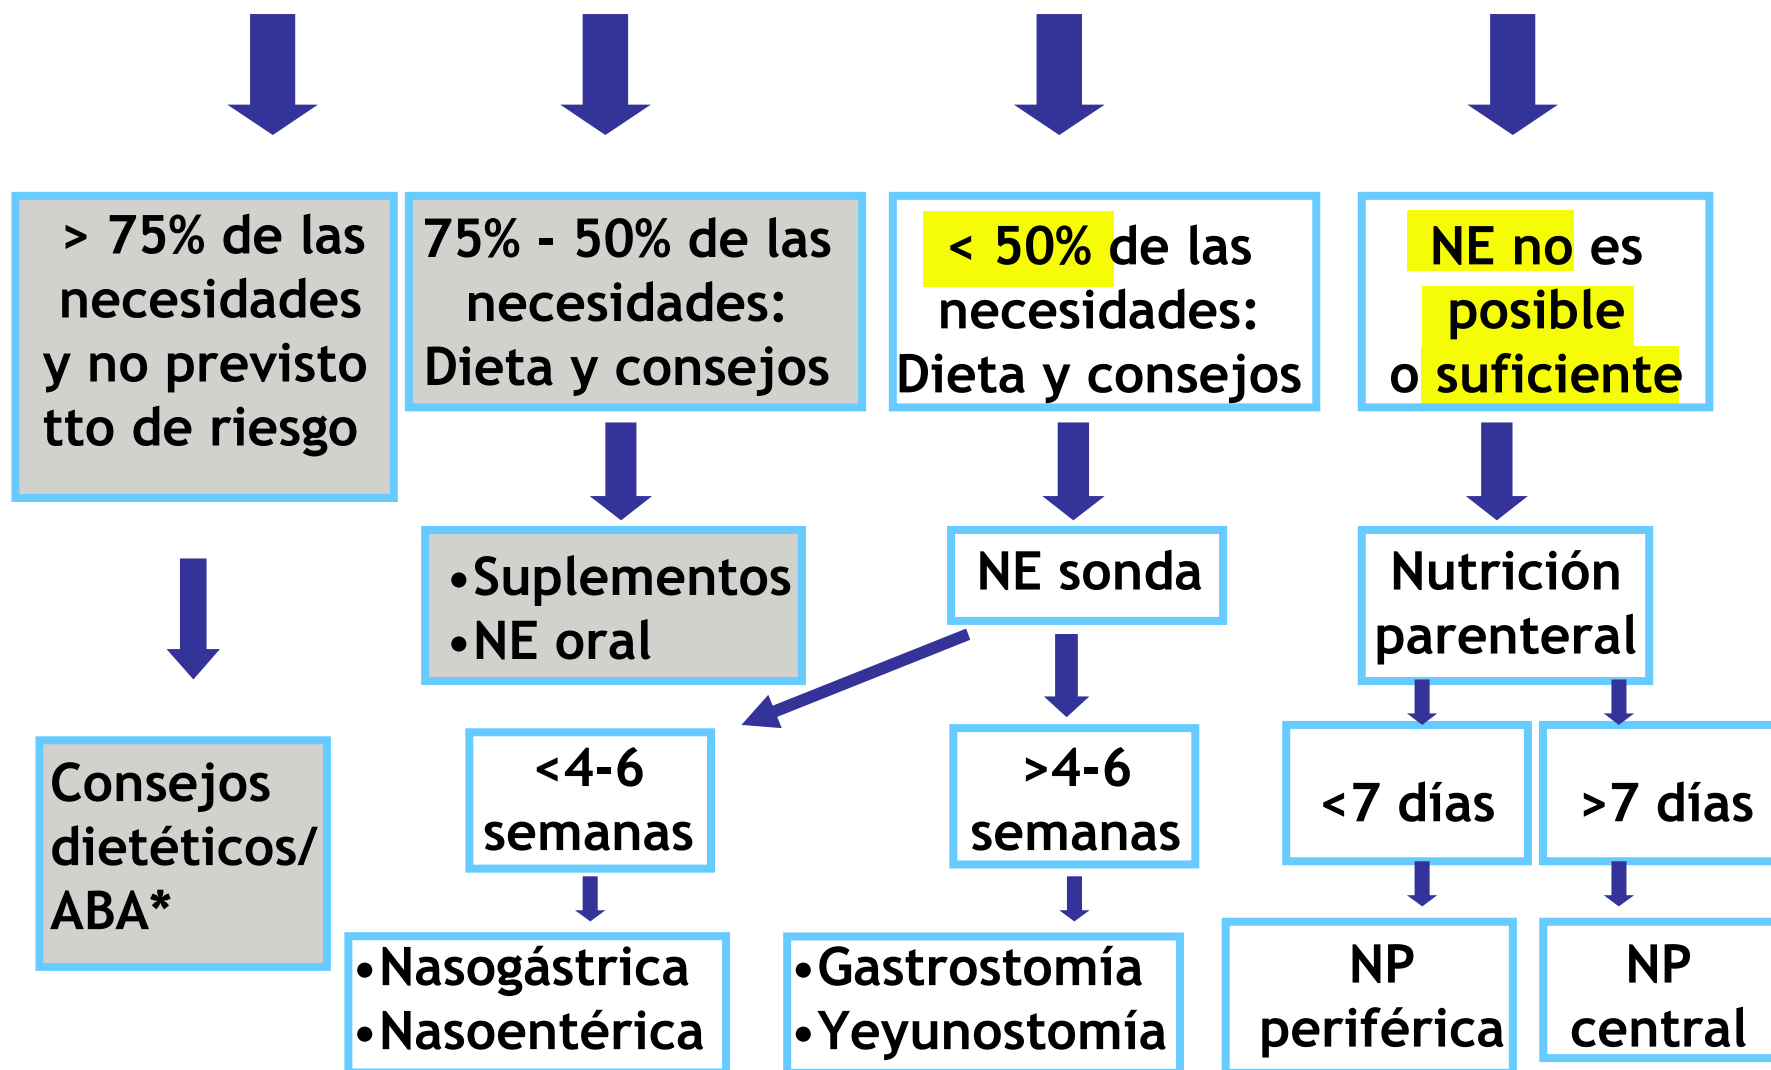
> 75% de las necesidades y no previsto tto de riesgo

75% - 50% de las necesidades: Dieta y consejos

< 50% de las necesidades: Dieta y consejos

NE no es posible o suficiente

Consejos dietéticos/ ABA*

•Suplementos
•NE oral

NE sonda

Nutrición parenteral

<4-6 semanas

>4-6 semanas

<7 días

>7 días

•Nasogástrica
•Nasoentérica

•Gastrostomía
•Yeyunostomía

NP periférica

NP central